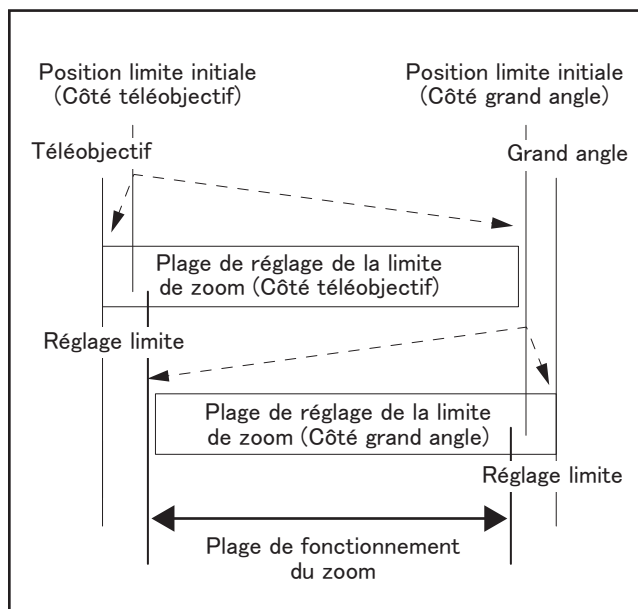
Position limite initiale (Côté téléobjectif)

Position limite initiale (Côté grand angle)

Téléobjectif

Grand angle

Plage de réglage de la limite de zoom (Côté téléobjectif)

Réglage limite

Plage de réglage de la limite de zoom (Côté grand angle)

Réglage limite

Plage de fonctionnement du zoom